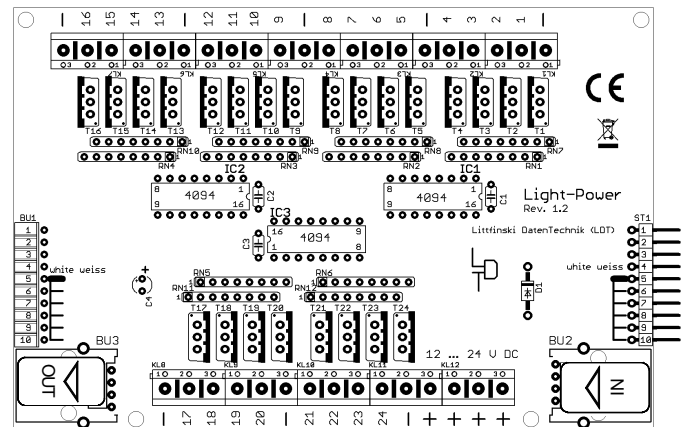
16 15 | 14 13 | 12 11 10 | 9 | 8 7 6 5 | 4 3 2 1

O3 O2 O1 O3 O2 O1 O3 O2 O1 O3 O2 O1 O3 O2 O1 O3 O2 O1

KL6 KL5 KL4 KL3 KL2 KL1

CE

T16 T15 T14 T13 T12 T11 T10 T9 T8 T7 T6 T5 T4 T3 T2 T1

RN10 RN9 RN8 RN7

RN4 RN3 RN2 RN1

IC2 IC1

4094 4094

C2 C1

Light-Power
Rev. 1.2

IC3

4094

C3

Littfinski DatenTechnik (LDT)

BU1

1 2 3 4 5 6 7 8 9 10

white weiss

C4

RN5 RN6

RN11 RN12

D1

ST1

1 2 3 4 5 6 7 8 9 10

white weiss

T17 T18 T19 T20 T21 T22 T23 T24

BU3

OUT

BU2

IN

12 ... 24 V DC

KL8 KL9 KL10 KL11 KL12

1O 2O 3O 1O 2O 3O 1O 2O 3O 1O 2O 3O 1O 2O 3O

17 18 | 19 20 | 21 22 23 24 | + + + +